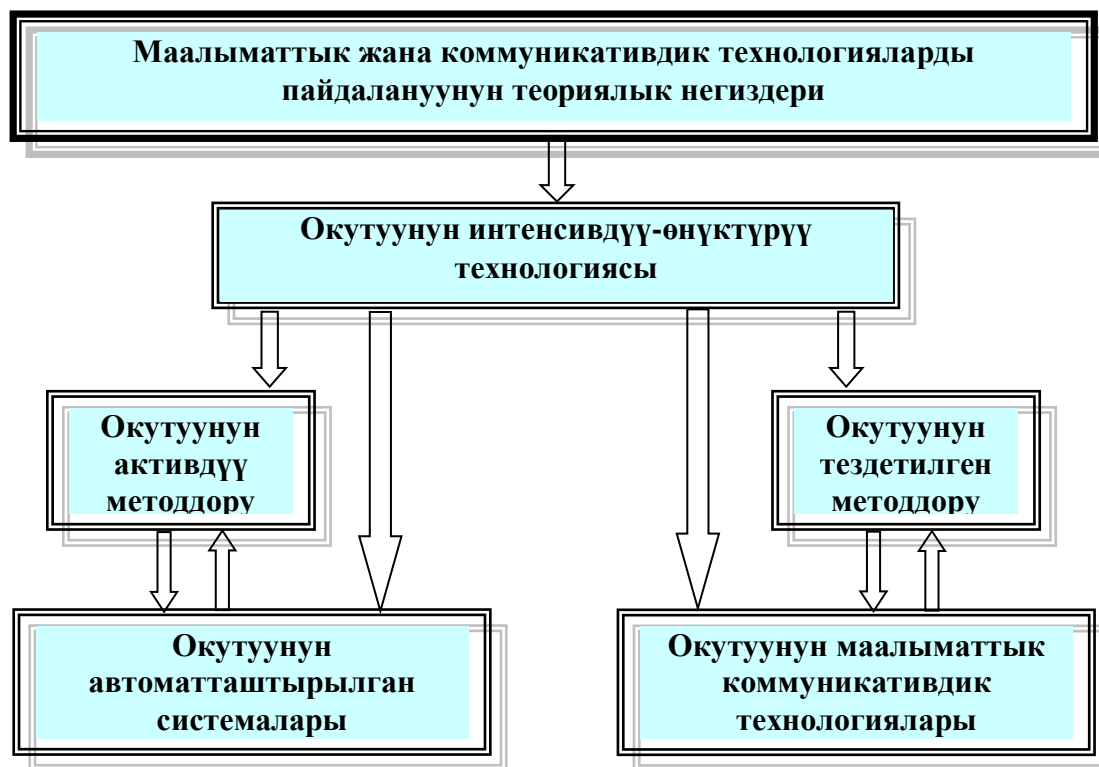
Маалыматтык жана коммуникативдик технологияларды пайдалануунун теориялык негиздери

Окутуунун интенсивдүү-өнүктүрүү технологиясы

Окутуунун активдүү методдору

Окутуунун тездетилген методдору

Окутуунун автоматташтырылган системалары

Окутуунун маалыматтык коммуникативдик технологиялары